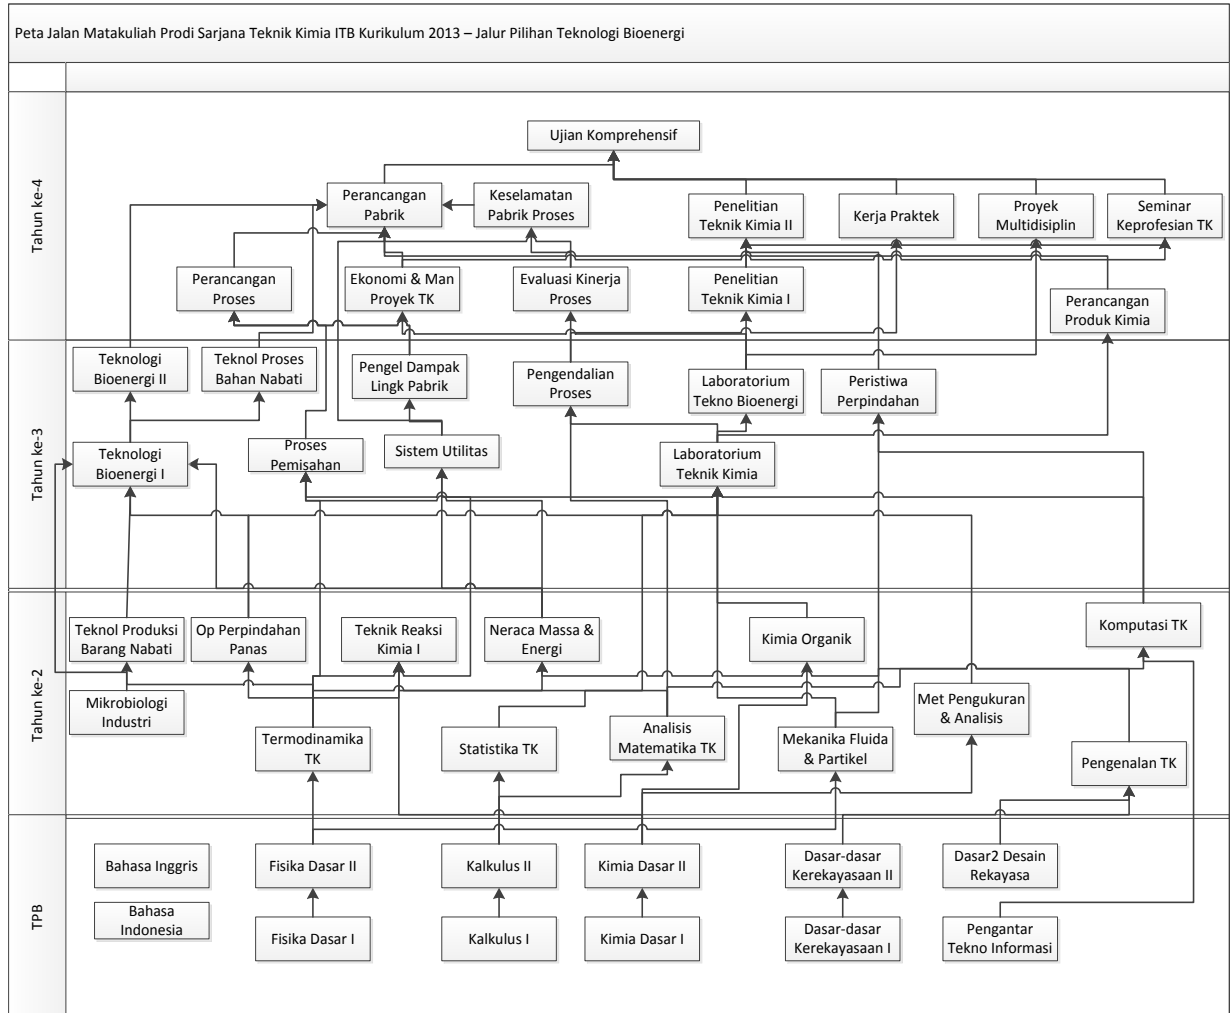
Peta Jalan Matakuliah Prodi Sarjana Teknik Kimia ITB Kurikulum 2013 – Jalur Pilihan Teknologi Bioenergi

Tahun ke-4

Ujian Komprehensif

Perancangan Pabrik

Keselamatan Pabrik Proses

Penelitian Teknik Kimia II

Kerja Praktek

Proyek Multidisiplin

Seminar Keprofesian TK

Perancangan Proses

Ekonomi & Man Proyek TK

Evaluasi Kinerja Proses

Penelitian Teknik Kimia I

Perancangan Produk Kimia

Tahun ke-3

Teknologi Bioenergi II

Teknol Proses Bahan Nabati

Pengel Dampak Lingk Pabrik

Pengendalian Proses

Laboratorium Tekno Bioenergi

Peristiwa Perpindahan

Teknologi Bioenergi I

Proses Pemisahan

Sistem Utilitas

Laboratorium Teknik Kimia

Tahun ke-2

Teknol Produksi Barang Nabati

Op Perpindahan Panas

Teknik Reaksi Kimia I

Neraca Massa & Energi

Kimia Organik

Komputasi TK

Mikrobiologi Industri

Met Pengukuran & Analisis

Termodinamika TK

Statistika TK

Analisis Matematika TK

Mekanika Fluida & Partikel

Pengenalan TK

TPB

Bahasa Inggris

Fisika Dasar II

Kalkulus II

Kimia Dasar II

Dasar-dasar Kerekayasaan II

Dasar2 Desain Rekayasa

Bahasa Indonesia

Fisika Dasar I

Kalkulus I

Kimia Dasar I

Dasar-dasar Kerekayasaan I

Pengantar Tekno Informasi